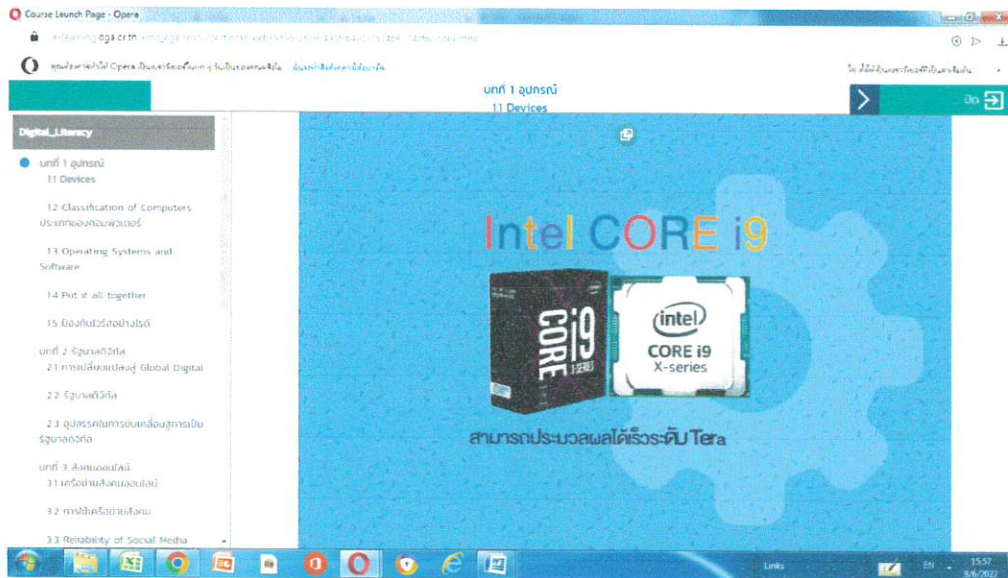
Course Launch Page - Opera

elearning.dga.or.th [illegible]

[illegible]

บทที่ 1 อุปกรณ์
1.1 Devices

ปิด

Digital_Literacy

บทที่ 1 อุปกรณ์
1.1 Devices

1.2 Classification of Computers ประเภทของคอมพิวเตอร์

1.3 Operating Systems and Software

1.4 Put it all together

1.5 ป้องกันไวรัสอย่างไรดี

บทที่ 2 รัฐบาลดิจิทัล
2.1 การเปลี่ยนแปลงสู่ Global Digital

2.2 รัฐบาลดิจิทัล

2.3 อุปสรรคในการขับเคลื่อนสู่การเป็นรัฐบาลดิจิทัล

บทที่ 3 สังคมออนไลน์
3.1 เครือข่ายสังคมออนไลน์

3.2 การใช้เครือข่ายสังคม

3.3 Reliability of Social Media

Intel CORE i9

CORE i9 X-SERIES

intel
CORE i9
X-series

สามารถประมวลผลได้เร็วระดับ Tera

Links

EN

15:57
3/6/2022